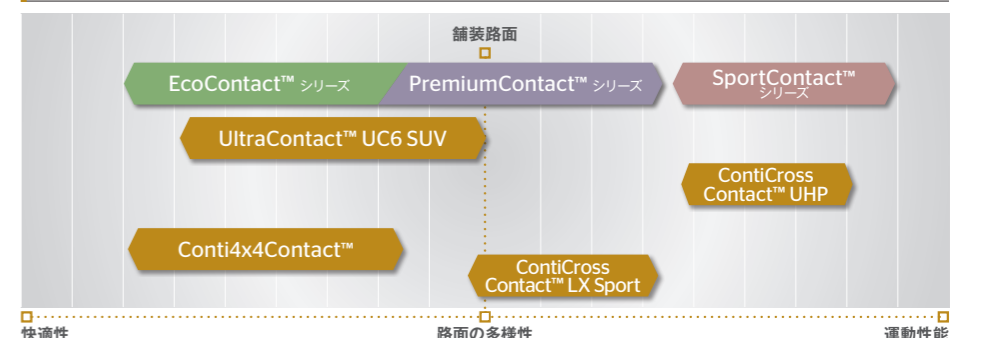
舗装路面

EcoContact™ シリーズ

PremiumContact™ シリーズ

SportContact™ シリーズ

UltraContact™ UC6 SUV

ContiCross Contact™ UHP

Conti4x4Contact™

ContiCross Contact™ LX Sport

快適性

路面の多様性

運動性能